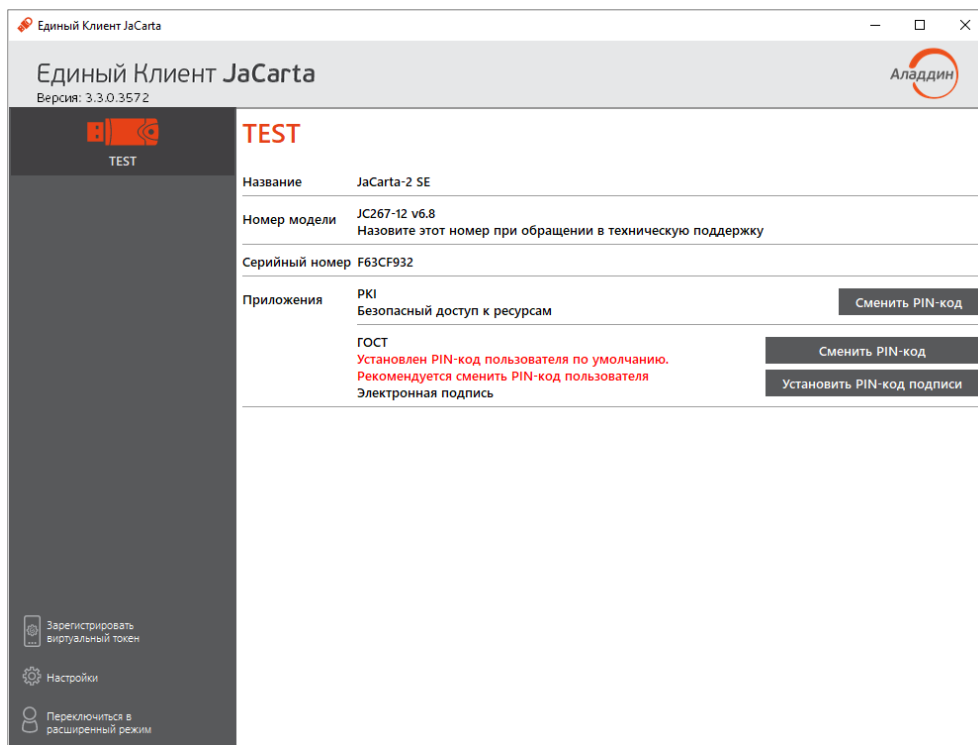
Единый Клиент JaCarta

Единый Клиент JaCarta
Версия: 3.3.0.3572

Аладдин

TEST

TEST

| | |
|---|---|
| Название | JaCarta-2 SE |
| Номер модели | JC267-12 v6.8<br>Назовите этот номер при обращении в техническую поддержку |
| Серийный номер | F63CF932 |
| Приложения | PKI<br>Безопасный доступ к ресурсам |
| | ГОСТ<br>Установлен PIN-код пользователя по умолчанию.<br>Рекомендуется сменить PIN-код пользователя<br>Электронная подпись |

Сменить PIN-код

Сменить PIN-код

Установить PIN-код подписи

Зарегистрировать виртуальный токен

Настройки

Переключиться в расширенный режим